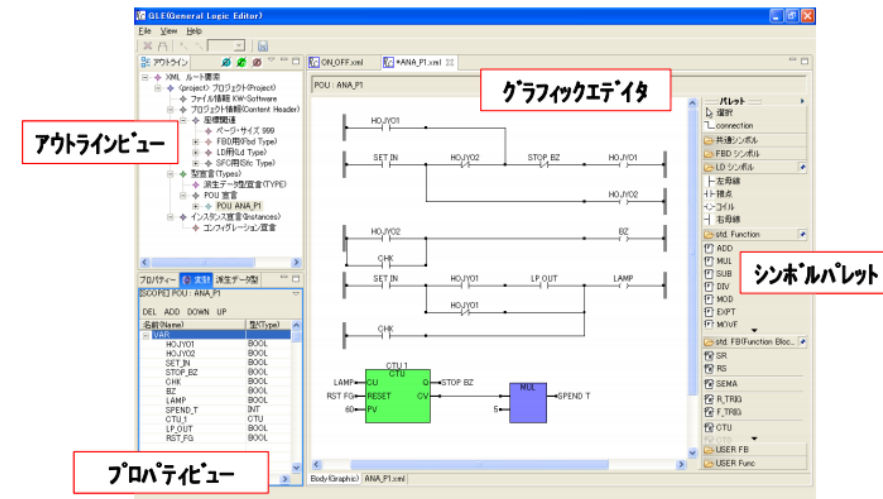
GLE(General Logic Editor)
File View Help

アウトライン
XML ルート要素
〈project〉 プロジェクト(Project)
ファイル情報 KW-Software
プロジェクト情報(Content Header)
座標関連
ページ・サイズ 999
FBD用(Fbd Type)
LD用(Ld Type)
SFC用(Sfc Type)
型宣言(Types)
派生データ型宣言(TYPE)
POU 宣言
POU ANA_P1
インスタンス宣言(Instances)
コンフィグレーション宣言

アウトラインビュー

ON_OFF.xml
*ANA_P1.xml
POU : ANA_P1

グラフィックエディタ

HOJYO1
SET IN
HOJYO2
STOP BZ
HOJYO1
HOJYO2
HOJYO2
BZ
CHK
SET IN
HOJYO1
LP OUT
LAMP
HOJYO1
CHK
CTU 1
CTU
LAMP
CU
Q
STOP BZ
RST FG
RESET
CV
60
PV
MUL
SPEND T
5

Body(Graphic)
ANA_P1.xml

パレット
選択
connection
共通シンボル
FBD シンボル
LD シンボル
左母線
接点
コイル
右母線
std. Function
ADD
MUL
SUB
DIV
MOD
EXPT
MOVE
std. FB(Function Bloc...
SR
RS
SEMA
R_TRIG
F_TRIG
CTU
CTD
USER FB
USER Func

シンボルパレット

プロパティー
変数
派生データ型
SCOPE: POU : ANA_P1
DEL ADD DOWN UP

| 名前(Name) | 型(Type) |
|---|---|
| VAR | |
| HOJYO1 | BOOL |
| HOJYO2 | BOOL |
| SET_IN | BOOL |
| STOP_BZ | BOOL |
| CHK | BOOL |
| BZ | BOOL |
| LAMP | BOOL |
| SPEND_T | INT |
| CTU_1 | CTU |
| LP_OUT | BOOL |
| RST_FG | BOOL |

プロパティビュー